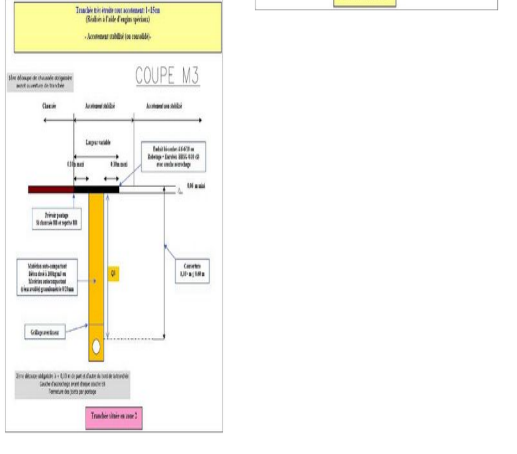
Tranchée très étroite sous accotement: l<15cm (Réalisée à l'aide d'engins spéciaux)

- Accotement stabilisé (ou consolidé) -

COUPE M3

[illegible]

Chaussée

Accotement stabilisé

Accotement non stabilisé

Largeur variable

0.10m maxi

0.10m maxi

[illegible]

0.04 m mini

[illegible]

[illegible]

Couverture 0,30 m ≤ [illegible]

GI

Grillage avertisseur

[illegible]

Tranchée étroite en zone 2